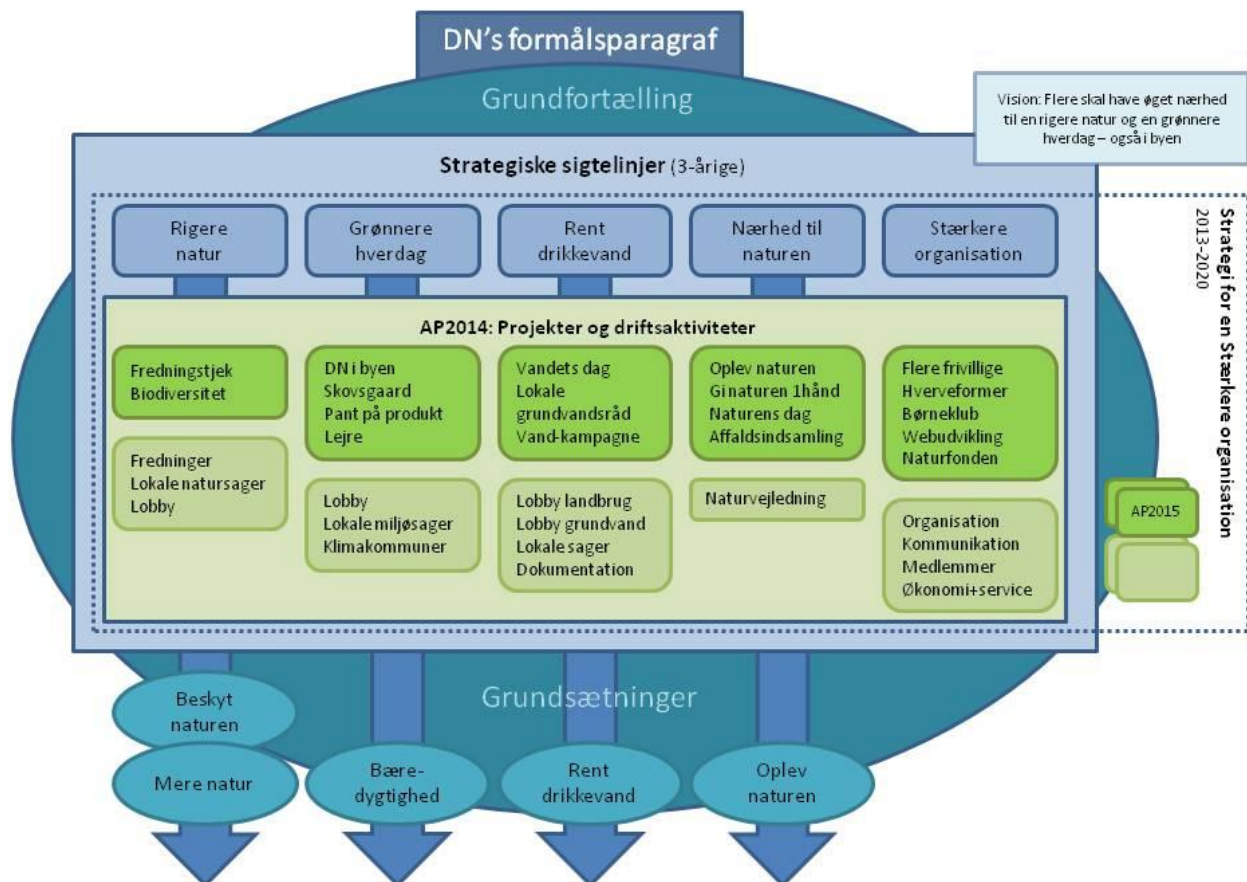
DN's formålsparagraf

Grundfortælling

Vision: Flere skal have øget nærhed til en rigere natur og en grønnere hverdag – også i byen

Strategiske sigtelinjer (3-årige)

Rigere natur

Grønnere hverdag

Rent drikkevand

Nærhed til naturen

Stærkere organisation

Strategi for en Stærkere organisation 2013-2020

AP2014: Projekter og driftsaktiviteter

Fredningstjek
Biodiversitet

Fredninger
Lokale natursager
Lobby

DN i byen
Skovsgaard
Pant på produkt
Lejre

Lobby
Lokale miljøsager
Klimakommuner

Vandets dag
Lokale grundvandsråd
Vand-kampagne

Lobby landbrug
Lobby grundvand
Lokale sager
Dokumentation

Oplev naturen
Gi naturen 1 hånd
Naturens dag
Affaldsindsamling

Naturvejledning

Flere frivillige
Hverveformer
Børneklub
Webudvikling
Naturfonden

Organisation
Kommunikation
Medlemmer
Økonomi+service

AP2015

Grundsætninger

Beskyt naturen

Mere natur

Bæredygtighed

Rent drikkevand

Oplev naturen